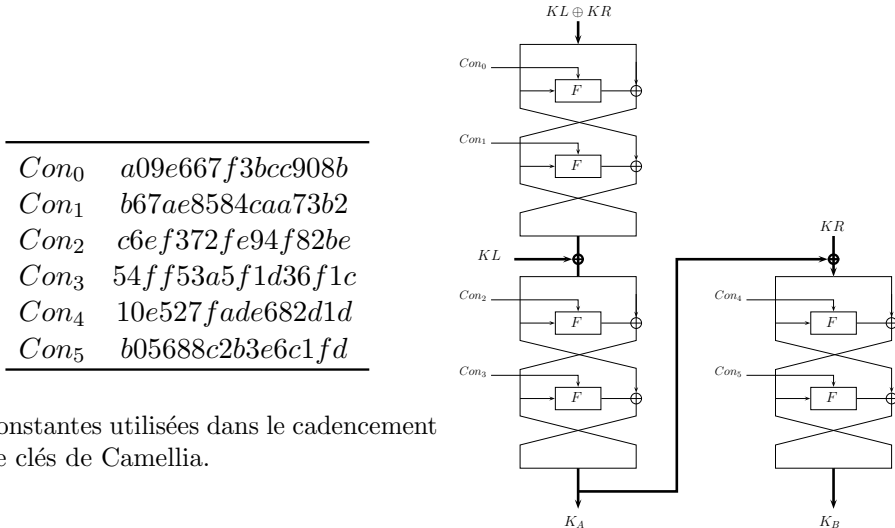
| | |
|---|---|
| $Con_0$ | $a09e667f3bcc908b$ |
| $Con_1$ | $b67ae8584caa73b2$ |
| $Con_2$ | $c6ef372fe94f82be$ |
| $Con_3$ | $54ff53a5f1d36f1c$ |
| $Con_4$ | $10e527fade682d1d$ |
| $Con_5$ | $b05688c2b3e6c1fd$ |

onstantes utilisées dans le cadencement e clés de Camellia.

$KL \oplus KR$

$Con_0$

$F$

$Con_1$

$F$

$KL$

$Con_2$

$F$

$Con_3$

$F$

$K_A$

$KR$

$Con_4$

$F$

$Con_5$

$F$

$K_B$